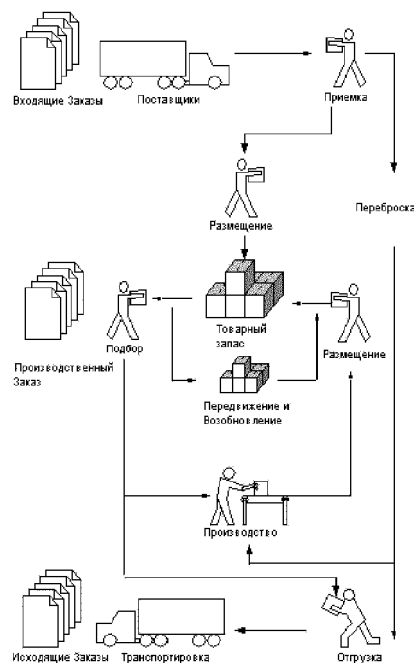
Входящие Заказы

Поставщики

Приемка

Размещение

Переброска

Товарный запас

Производственный Заказ

Подбор

Размещение

Передвижение и Возобновление

Производство

Исходящие Заказы

Транспортировка

Отгрузка